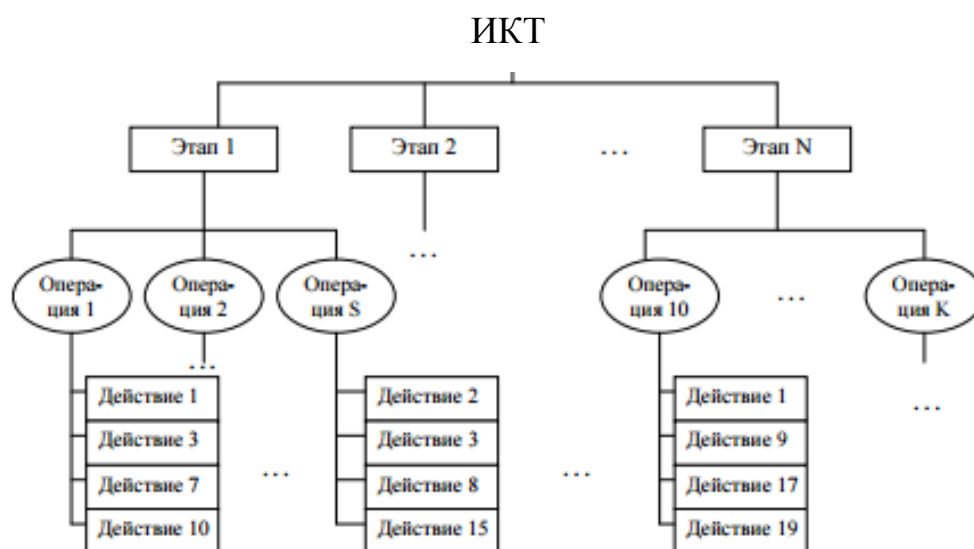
ИКТ

Этап 1

Этап 2

...

Этап N

Операция 1

Операция 2

Операция S

...

Операция 10

...

Операция K

...

Действие 1
Действие 3
Действие 7
Действие 10

...

Действие 2
Действие 3
Действие 8
Действие 15

...

Действие 1
Действие 9
Действие 17
Действие 19

...